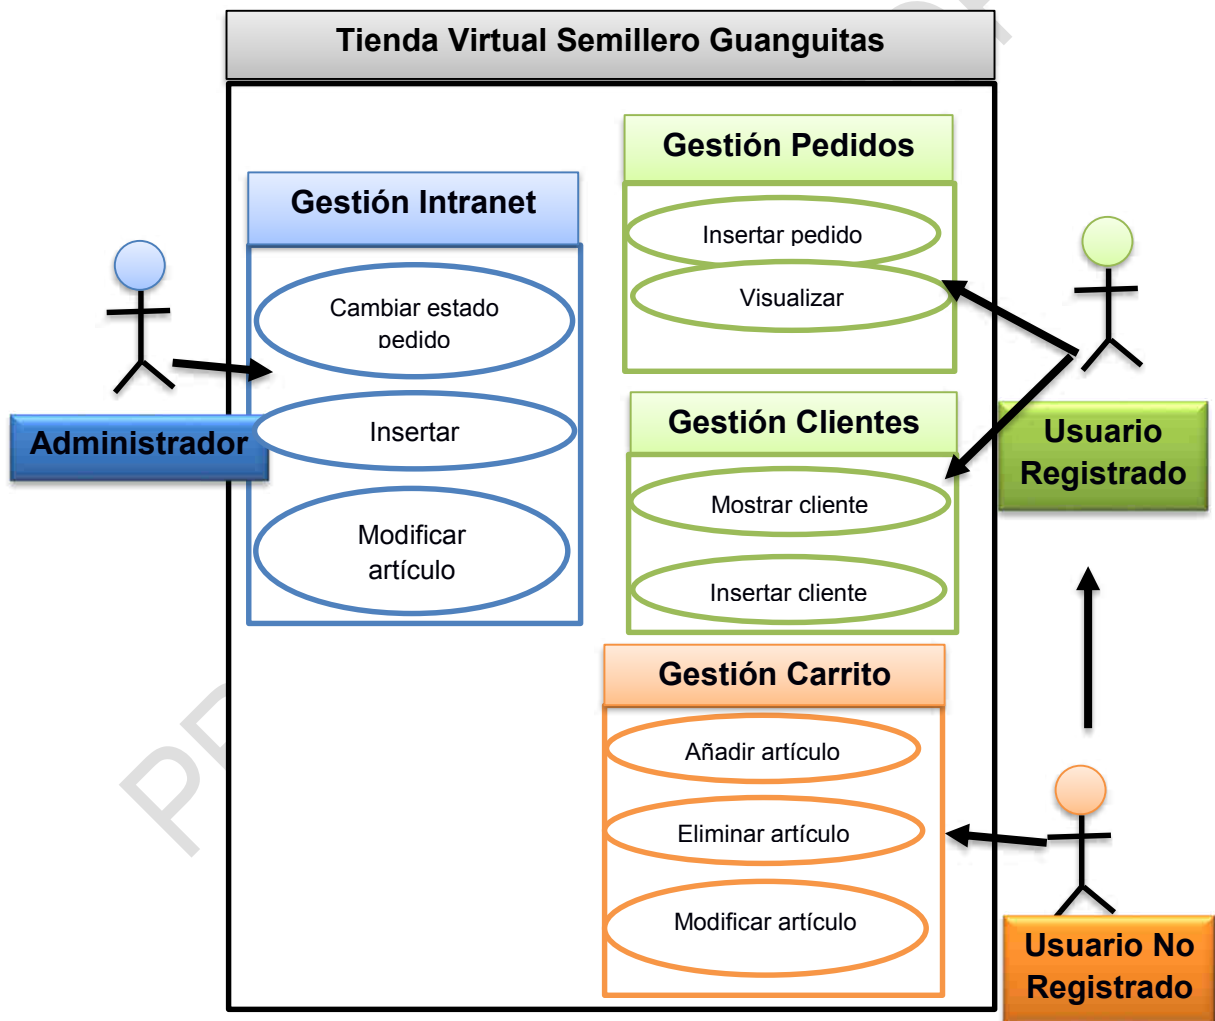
Tienda Virtual Semillero Guanguitas

Gestión Intranet

Cambiar estado pedido

Insertar

Modificar artículo

Administrador

Gestión Pedidos

Insertar pedido

Visualizar

Gestión Clientes

Mostrar cliente

Insertar cliente

Usuario Registrado

Gestión Carrito

Añadir artículo

Eliminar artículo

Modificar artículo

Usuario No Registrado